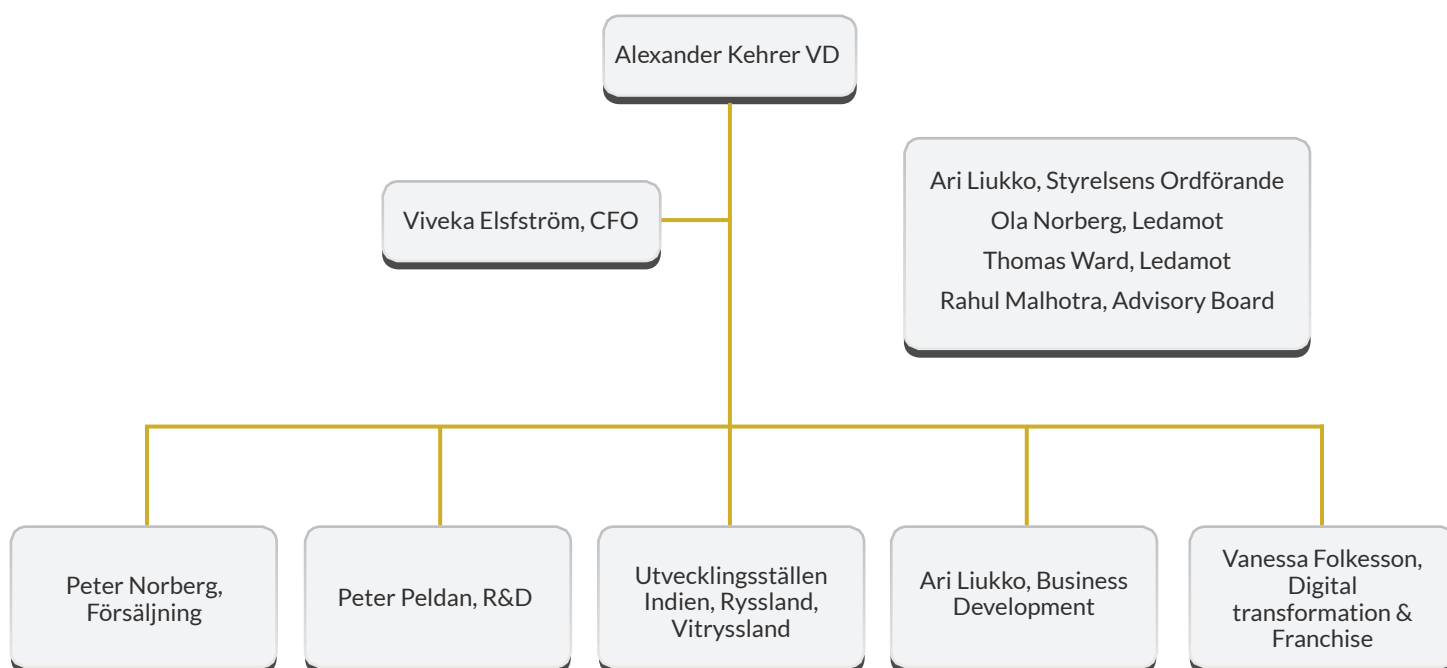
Alexander Kehrer VD

Viveka Elsfström, CFO

Ari Liukko, Styrelsens Ordförande
Ola Norberg, Ledamot
Thomas Ward, Ledamot
Rahul Malhotra, Advisory Board

Peter Norberg, Försäljning

Peter Peldan, R&D

Utvecklingsställen Indien, Ryssland, Vitryssland

Ari Liukko, Business Development

Vanessa Folkesson, Digital transformation & Franchise